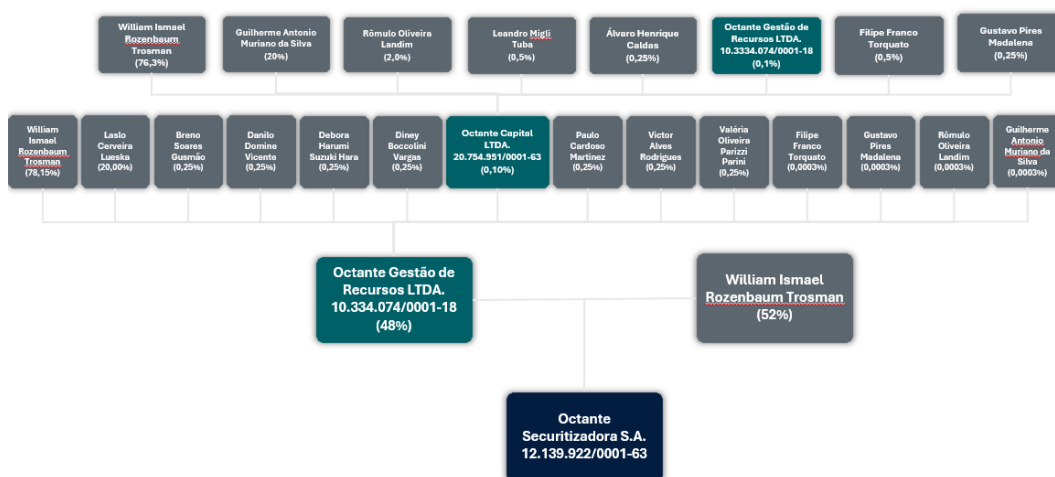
William Ismael Rozenbaum Trosman (76,3%)

Guilherme Antonio Muriano da Silva (20%)

Rômulo Oliveira Landim (2,0%)

Leandro Migli Tuba (0,5%)

Álvaro Henrique Caldas (0,25%)

Octante Gestão de Recursos LTDA. 10.3334.074/0001-18 (0,1%)

Filipe Franco Torquato (0,5%)

Gustavo Pires Madalena (0,25%)

William Ismael Rozenbaum Trosman (78,15%)

Laslo Cerveira Lueska (20,00%)

Breno Soares Gusmão (0,25%)

Danilo Domine Vicente (0,25%)

Debora Harumi Suzuki Hara (0,25%)

Diney Boccolini Vargas (0,25%)

Octante Capital LTDA. 20.754.951/0001-63 (0,10%)

Paulo Cardoso Martinez (0,25%)

Victor Alves Rodrigues (0,25%)

Valéria Oliveira Parizzi Parini (0,25%)

Filipe Franco Torquato (0,0003%)

Gustavo Pires Madalena (0,0003%)

Rômulo Oliveira Landim (0,0003%)

Guilherme Antonio Muriano de Silva (0,0003%)

Octante Gestão de Recursos LTDA. 10.334.074/0001-18 (48%)

William Ismael Rozenbaum Trosman (52%)

Octante Securitizadora S.A. 12.139.922/0001-63